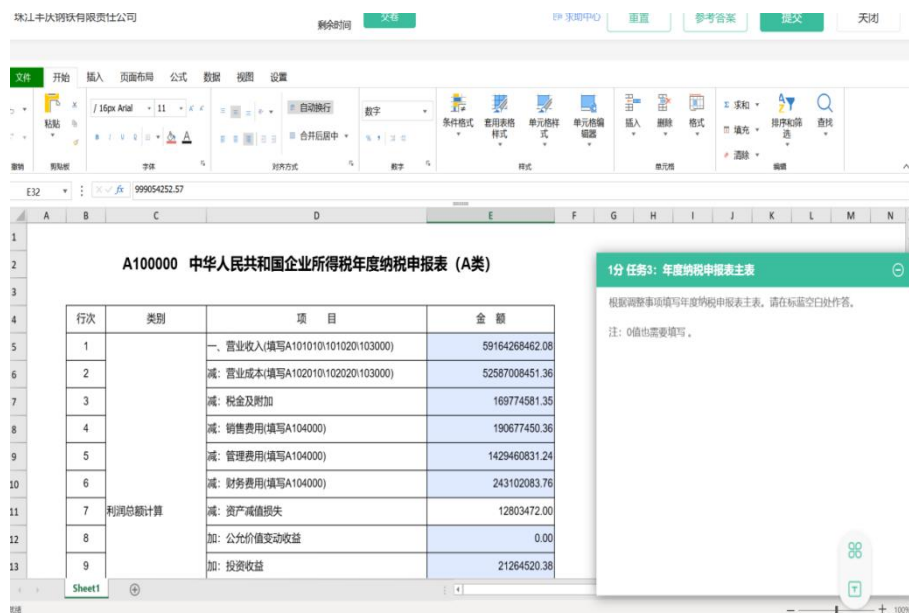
珠江丰沃钢铁有限责任公司 剩余时间 交卷 求助中心 重置 参考答案 提交 关闭

文件 开始 插入 页面布局 公式 数据 视图 设置

粘贴 剪贴板 / 16px Arial 11 字体 自动换行 合并后居中 对齐方式 数字 数字 条件格式 套用表格样式 单元格样式 单元格编辑器 样式 插入 删除 格式 单元格 求和 填充 清除 排序和筛选 查找 编辑

E32 fx 999054252.57

A100000 中华人民共和国企业所得税年度纳税申报表（A类）

| 行次 | 类别 | 项　目 | 金　额 |
|---|---|---|---|
| 1 | 利润总额计算 | 一、营业收入(填写A101010\101020\103000) | 59164268462.08 |
| 2 | | 减：营业成本(填写A102010\102020\103000) | 52587008451.36 |
| 3 | | 减：税金及附加 | 169774581.35 |
| 4 | | 减：销售费用(填写A104000) | 190677450.36 |
| 5 | | 减：管理费用(填写A104000) | 1429460831.24 |
| 6 | | 减：财务费用(填写A104000) | 243102083.76 |
| 7 | | 减：资产减值损失 | 12803472.00 |
| 8 | | 加：公允价值变动收益 | 0.00 |
| 9 | | 加：投资收益 | 21264520.38 |

Sheet1

1分 任务3：年度纳税申报表主表

根据调整事项填写年度纳税申报表主表，请在标蓝空白处作答。

注：0值也需要填写。